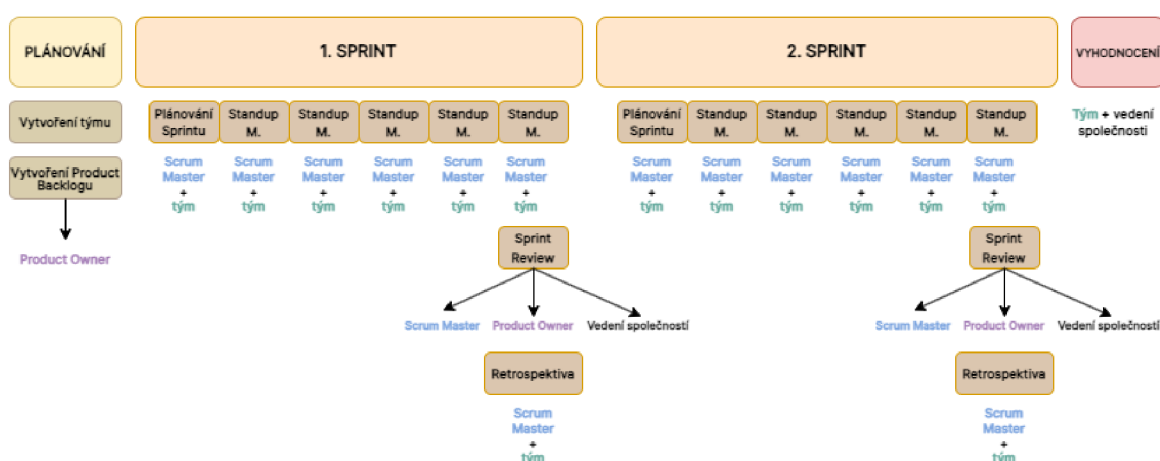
PLÁNOVÁNÍ

Vytvoření týmu

Vytvoření Product Backlogu

Product Owner

1. SPRINT

Plánování Sprintu

Scrum Master + tým

Standup M.

Scrum Master + tým

Standup M.

Scrum Master + tým

Standup M.

Scrum Master + tým

Standup M.

Scrum Master + tým

Standup M.

Scrum Master + tým

Sprint Review

Scrum Master

Product Owner

Vedení společností

Retrospektiva

Scrum Master + tým

2. SPRINT

Plánování Sprintu

Scrum Master + tým

Standup M.

Scrum Master + tým

Standup M.

Scrum Master + tým

Standup M.

Scrum Master + tým

Standup M.

Scrum Master + tým

Standup M.

Scrum Master + tým

Sprint Review

Scrum Master

Product Owner

Vedení společností

Retrospektiva

Scrum Master + tým

VYHODNOCENÍ

Tým + vedení společnosti